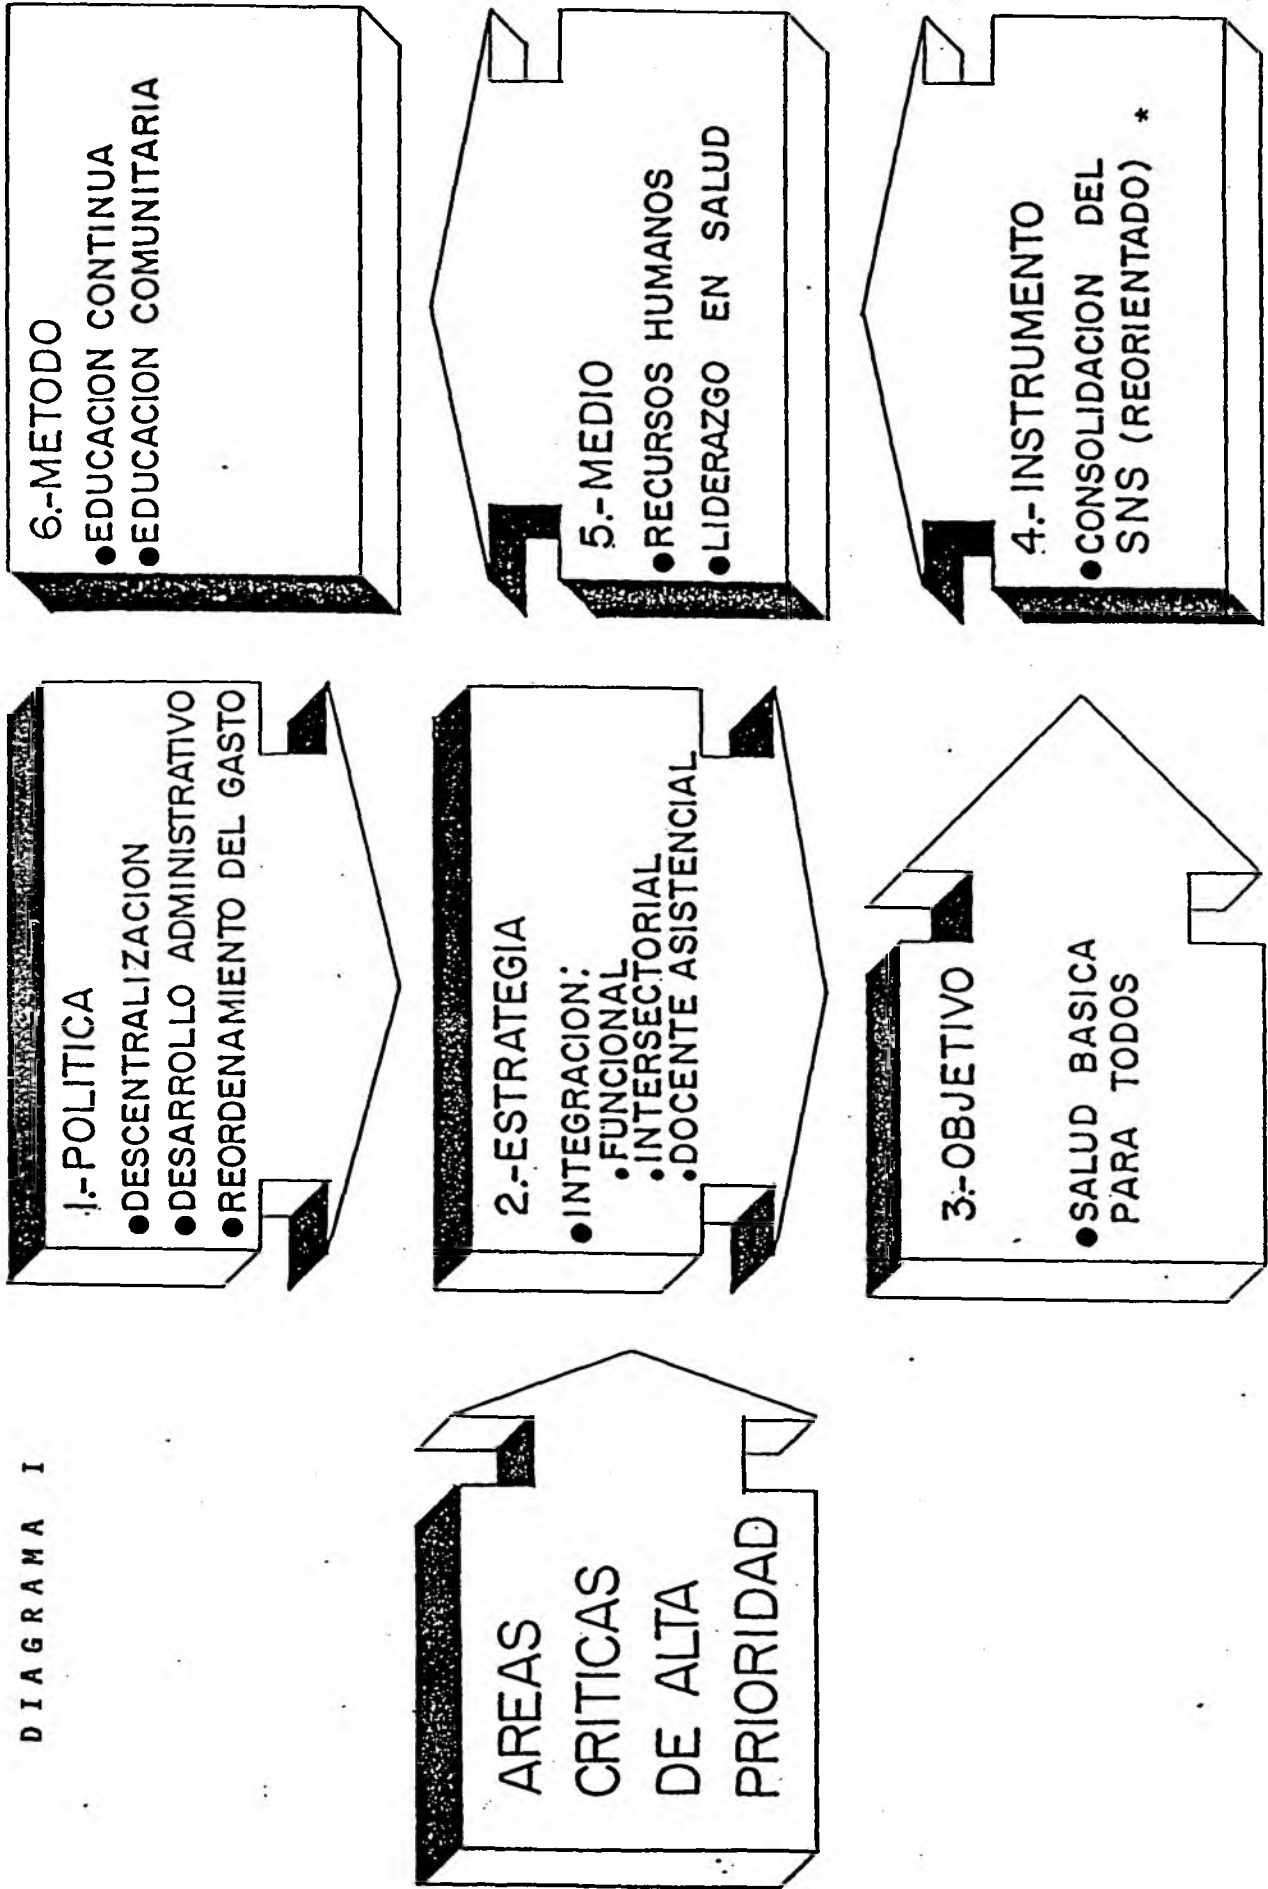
DIAGRAMA I

AREAS CRITICAS DE ALTA PRIORIDAD

1.-POLITICA
●DESCENTRALIZACION
●DESARROLLO ADMINISTRATIVO
●REORDENAMIENTO DEL GASTO

2.-ESTRATEGIA
●INTEGRACION:
.FUNCIONAL
.INTERSECTORIAL
.DOCENTE ASISTENCIAL

3.-OBJETIVO
●SALUD BASICA PARA TODOS

4.-INSTRUMENTO
●CONSOLIDACION DEL SNS (REORIENTADO) *

5.-MEDIO
●RECURSOS HUMANOS
●LIDERAZGO EN SALUD

6.-METODO
●EDUCACION CONTINUA
●EDUCACION COMUNITARIA